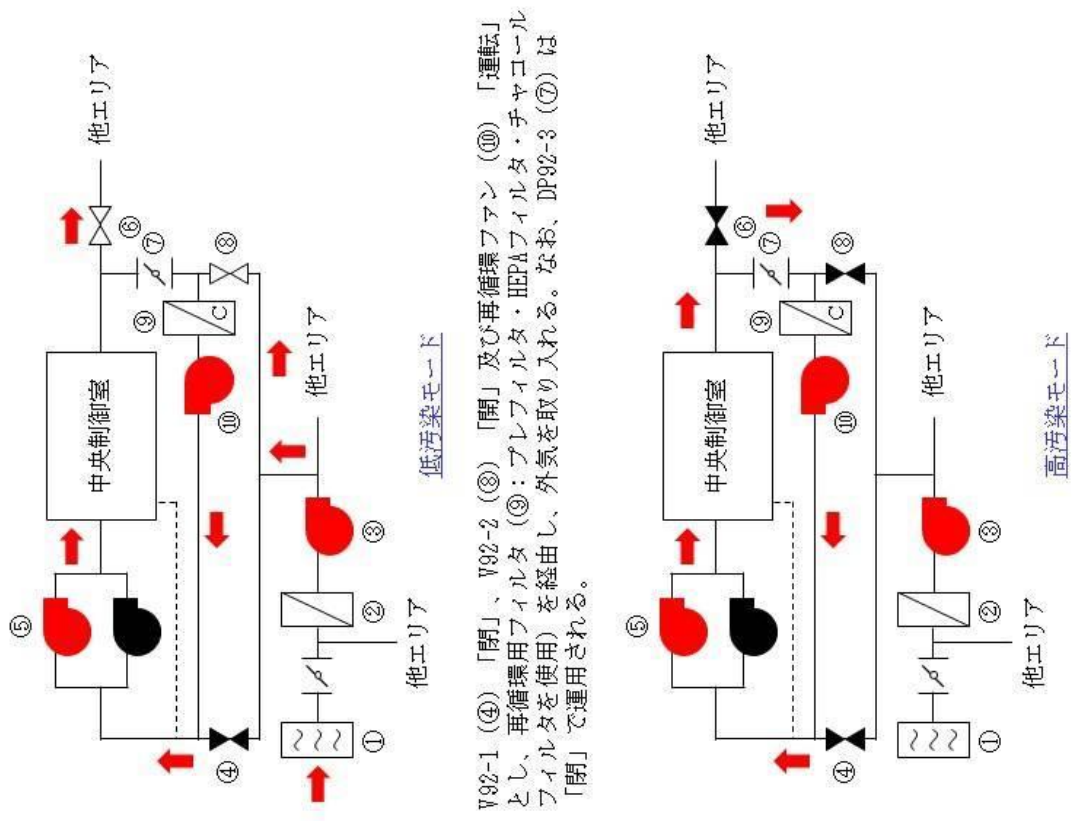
低汚染モード

他エリア
⑥
⑦
⑧
⑨
C
中央制御室
⑩
他エリア
⑤
③
②
他エリア
④
①

V92-1（④）「閉」、V92-2（⑧）「閉」及び再循環ファン（⑩）「運転」とし、再循環用フィルタ（⑨：プレフィルタ・HEPAフィルタ・チャコールフィルタを使用）を経由し、外気を取り入れる。なお、DP92-3（⑦）は「閉」で運用される。

高汚染モード

他エリア
⑥
⑦
⑧
⑨
C
中央制御室
⑩
他エリア
⑤
③
②
他エリア
④
①